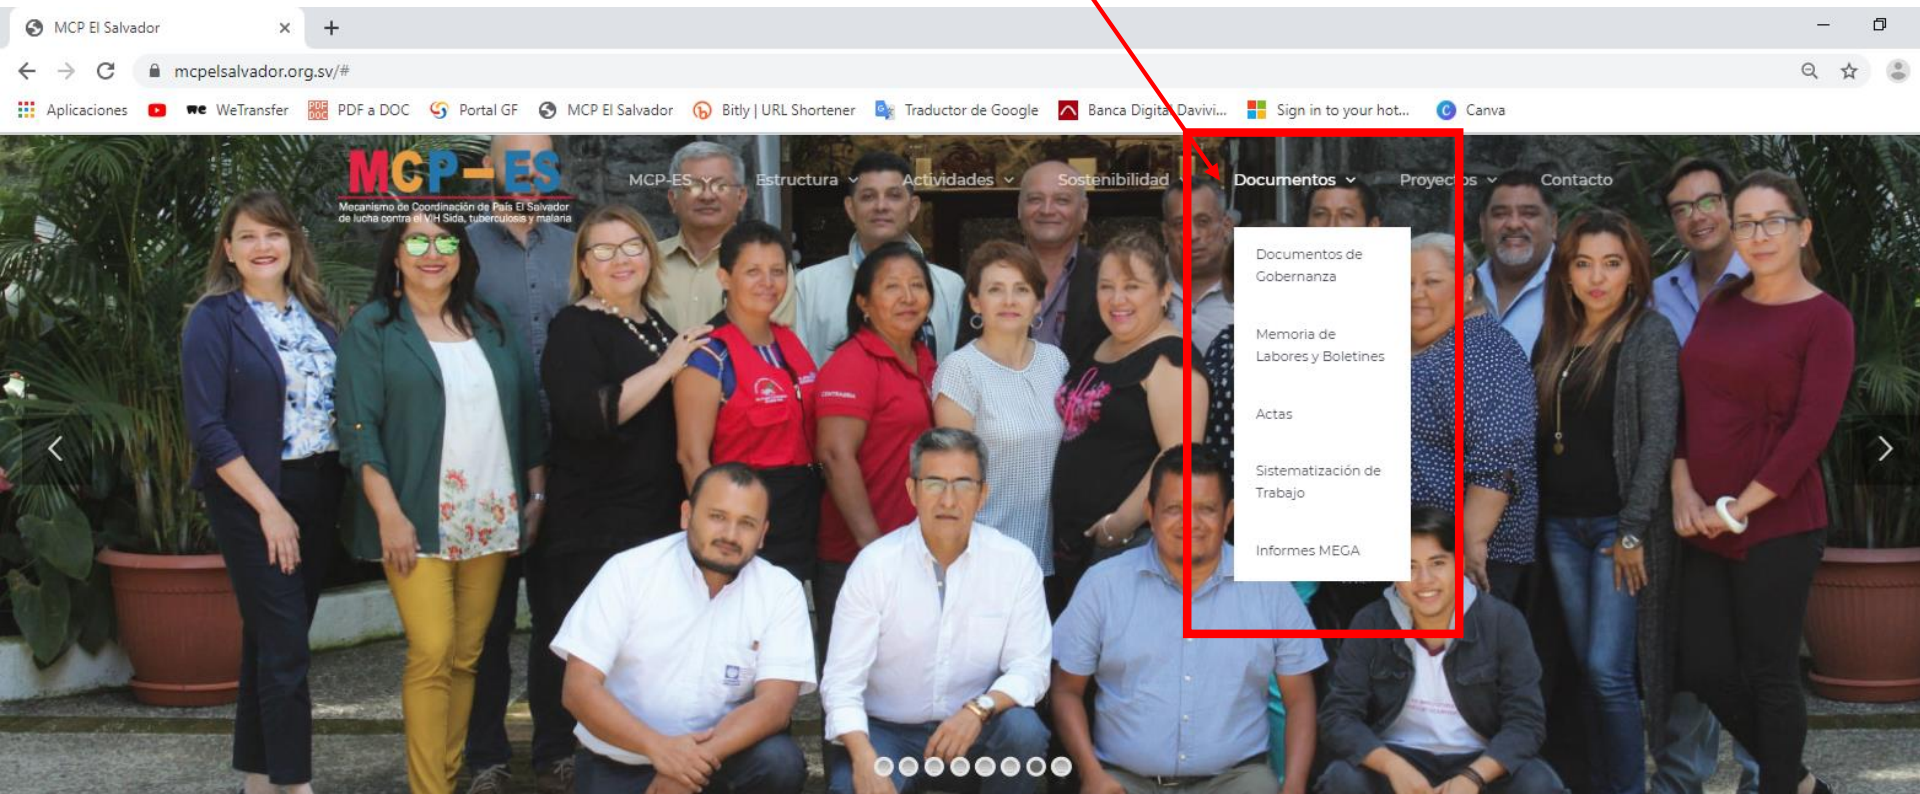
MCP El Salvador ×
+

mcpelsalvador.org.sv/#

Aplicaciones
WeTransfer
PDF a DOC
Portal GF
MCP El Salvador
Bitly | URL Shortener
Traductor de Google
Banca Digita Davivi...
Sign in to your hot...
Canva

MCP-ES
Mecanismo de Coordinación de País El Salvador de lucha contra el VIH Sida, tuberculosis y malaria

MCP-ES
Estructura
Actividades
Sostenibilidad
Documentos
Proyec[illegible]os
Contacto

Documentos de Gobernanza

Memoria de Labores y Boletines

Actas

Sistematización de Trabajo

Informes MEGA